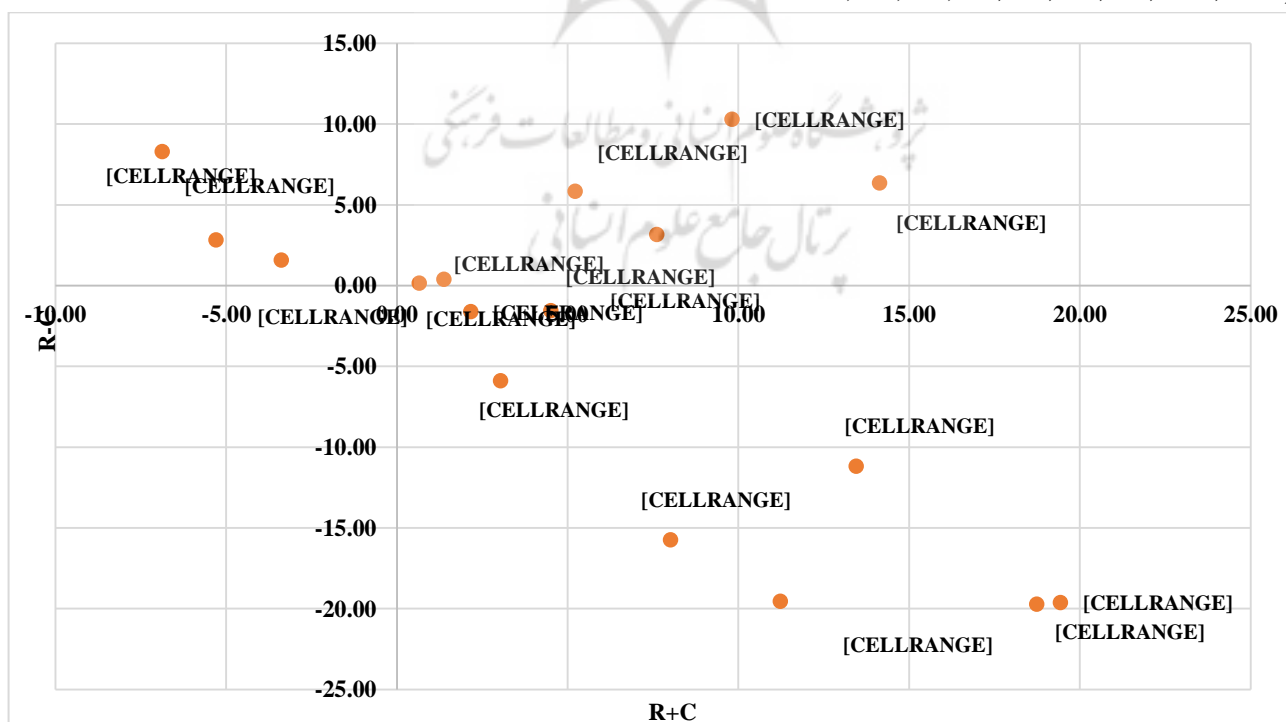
15.00
10.00
5.00
0.00
-5.00
-10.00
-15.00
-20.00
-25.00
R-C
-10.00
-5.00
5.00
10.00
15.00
20.00
25.00
R+C
[CELLRANGE]
[CELLRANGE]
[CELLRANGE]
[CELLRANGE]
[CELLRANGE]
[CELLRANGE]
[CELLRANGE]
[CELLRANGE]
[CELLRANGE]
[CELLRANGE]
[CELLRANGE]
[CELLRANGE]
[CELLRANGE]
[CELLRANGE]
[CELLRANGE]
[CELLRANGE]
[CELLRANGE]
پژوهشگاه علوم انسانی و مطالعات فرهنگی
پرتال جامع علوم انسانی